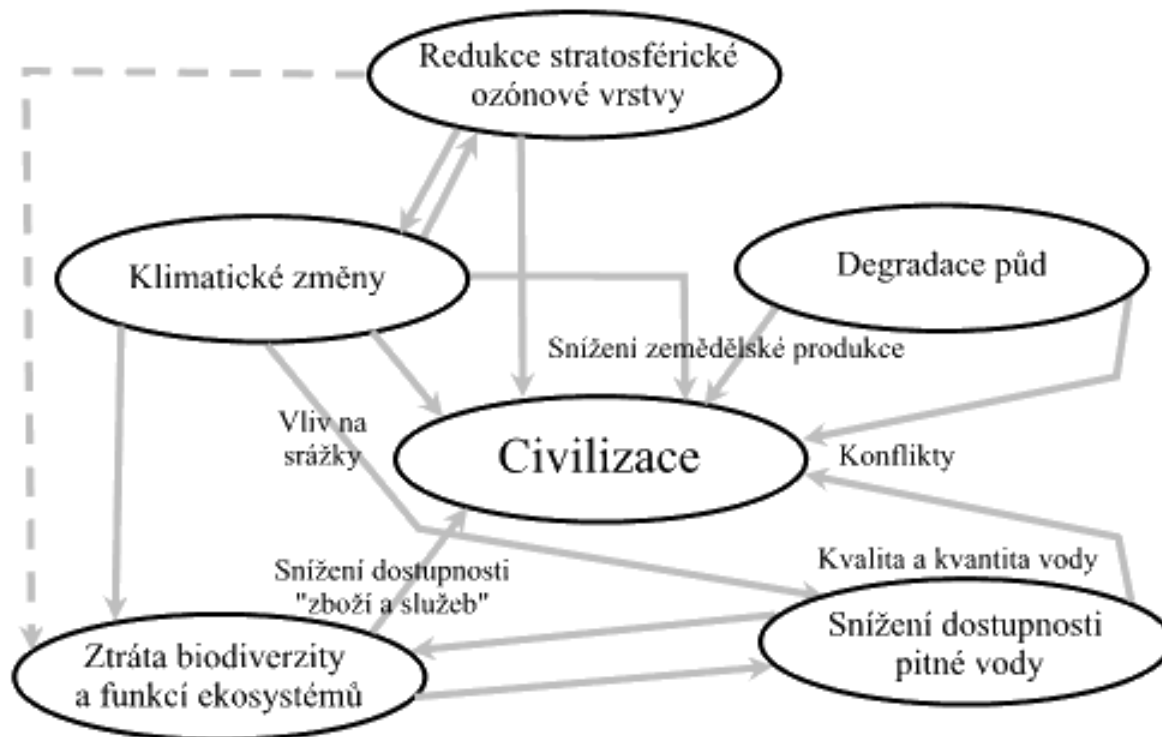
Redukce stratosférické ozónové vrstvy

Klimatické změny

Degradace půd

Sníženi zemědělské produkce

Vliv na srážky

Civilizace

Konflikty

Kvalita a kvantita vody

Snížení dostupnosti "zboží a služeb"

Ztráta biodiverzity a funkcí ekosystémů

Snížení dostupnosti pitné vody